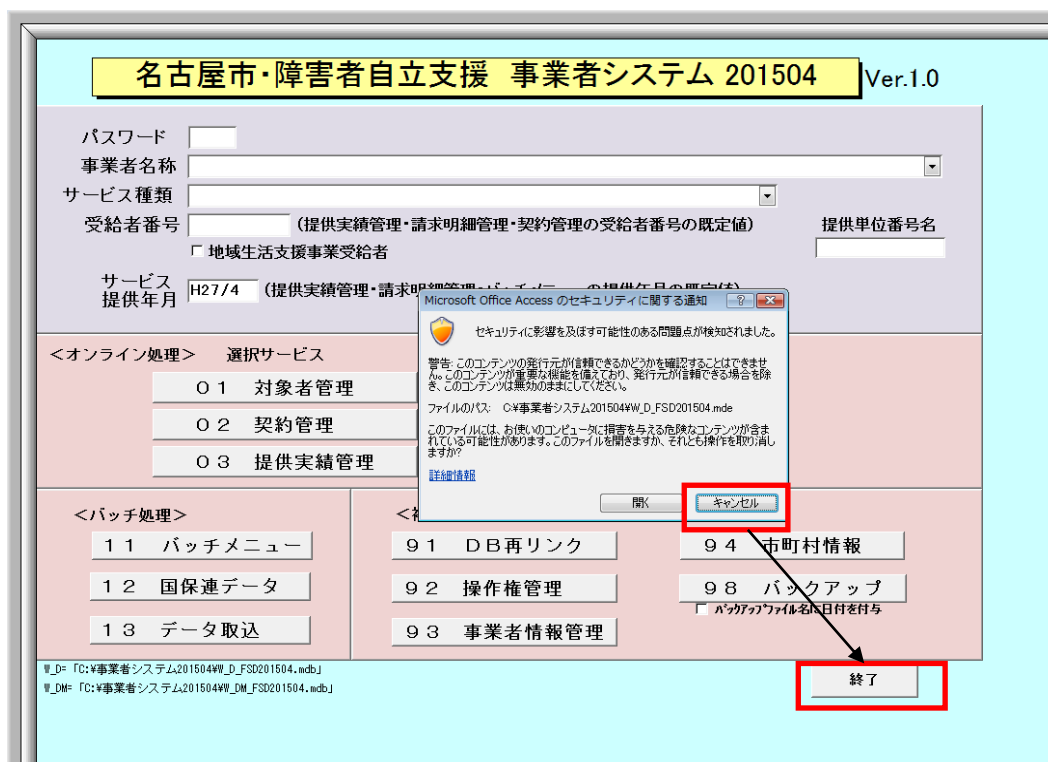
名古屋市・障害者自立支援 事業者システム 201504 Ver.1.0

パスワード

事業者名称

サービス種類

受給者番号 (提供実績管理・請求明細管理・契約管理の受給者番号の既定値) 提供単位番号名

地域生活支援事業受給者

サービス提供年月 H27/4 (提供実績管理・請求明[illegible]

<オンライン処理> 選択サービス

01 対象者管理

02 契約管理

03 提供実績管理

<バッチ処理>

11 バッチメニュー

12 国保連データ

13 データ取込

<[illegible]

91 DB再リンク

92 操作権管理

93 事業者情報管理

94 市町村情報

98 バックアップ

バックアップファイル名に日付を付与

終了

W_D=「C:¥事業者システム201504¥W_D_FSD201504.mdb」
W_DM=「C:¥事業者システム201504¥W_DM_FSD201504.mdb」

Microsoft Office Access のセキュリティに関する通知

セキュリティに影響を及ぼす可能性のある問題点が検知されました。

警告: このコンテンツの発行元が信頼できるかどうかを確認できることはできません。このコンテンツが重要な機能を備えており、発行元が信頼できる場合を除き、このコンテンツは無効のままにしてください。

ファイルのパス: C:¥事業者システム201504¥W_D_FSD201504.mde

このファイルには、お使いのコンピュータに損害を与える危険なコンテンツが含まれている可能性があります。このファイルを開きますか、それとも操作を取り消しますか?

詳細情報

開く キャンセル